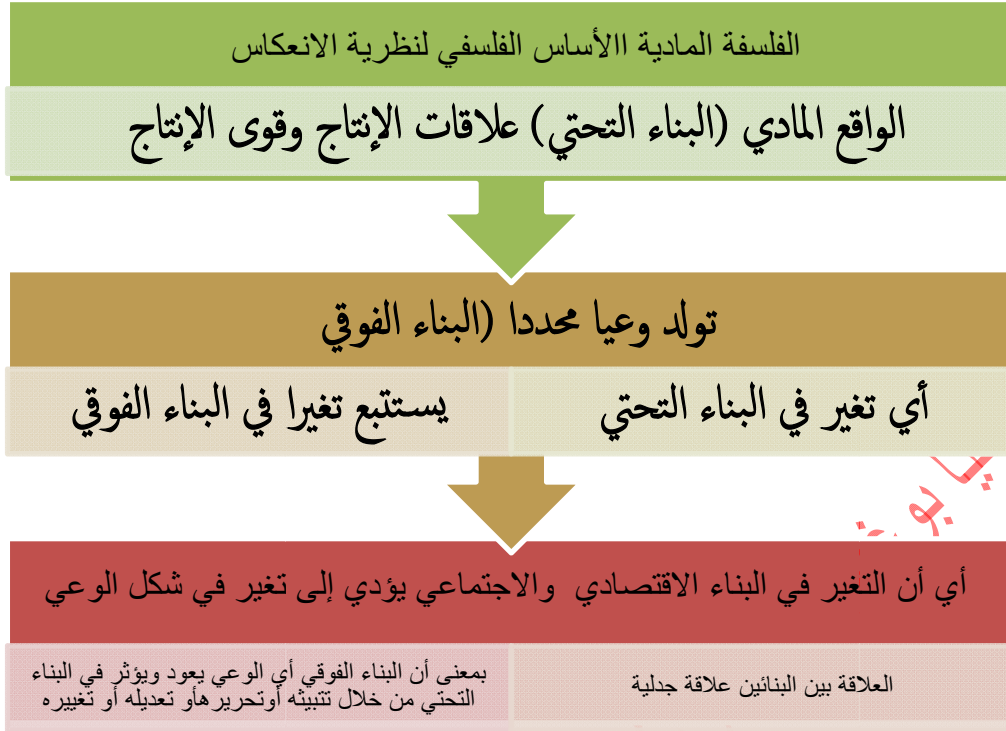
الفلسفة المادية االأساس الفلسفي لنظرية الانعكاس

الواقع المادي (البناء التحتي) علاقات الإنتاج وقوى الإنتاج

تولد وعيا محددا (البناء الفوقي

أي تغير في البناء التحتي

يستتبع تغيرا في البناء الفوقي

أي أن التغير في البناء الاقتصادي والاجتماعي يؤدي إلى تغير في شكل الوعي

العلاقة بين البنائين علاقة جدلية

بمعنى أن البناء الفوقي أي الوعي يعود ويؤثر في البناء التحتي من خلال تثبيثه أوتحريرهأو تعديله أو تغييره